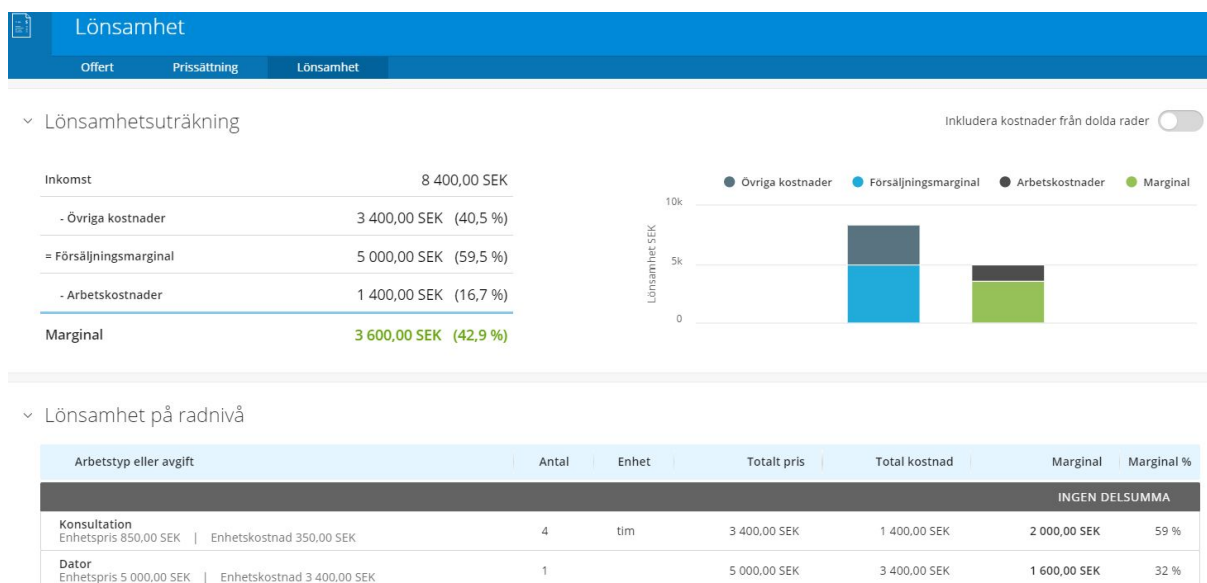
Lönsamhet

Offert Prissättning Lönsamhet

Lönsamhetsuträkning

Inkludera kostnader från dolda rader

| | |
|---|---|
| Inkomst | 8 400,00 SEK |
| - Övriga kostnader | 3 400,00 SEK (40,5 %) |
| = Försäljningsmarginal | 5 000,00 SEK (59,5 %) |
| - Arbetskostnader | 1 400,00 SEK (16,7 %) |
| Marginal | 3 600,00 SEK (42,9 %) |

Övriga kostnader Försäljningsmarginal Arbetskostnader Marginal

10k
5k
0
Lönsamhet SEK

Lönsamhet på radnivå

| Arbetstyp eller avgift | Antal | Enhet | Totalt pris | Total kostnad | Marginal | Marginal % |
|---|---|---|---|---|---|---|
| | | | | | INGEN DELSUMMA | |
| Konsultation<br>Enhetspris 850,00 SEK \| Enhetskostnad 350,00 SEK | 4 | tim | 3 400,00 SEK | 1 400,00 SEK | 2 000,00 SEK | 59 % |
| Dator<br>Enhetspris 5 000,00 SEK \| Enhetskostnad 3 400,00 SEK | 1 | | 5 000,00 SEK | 3 400,00 SEK | 1 600,00 SEK | 32 % |